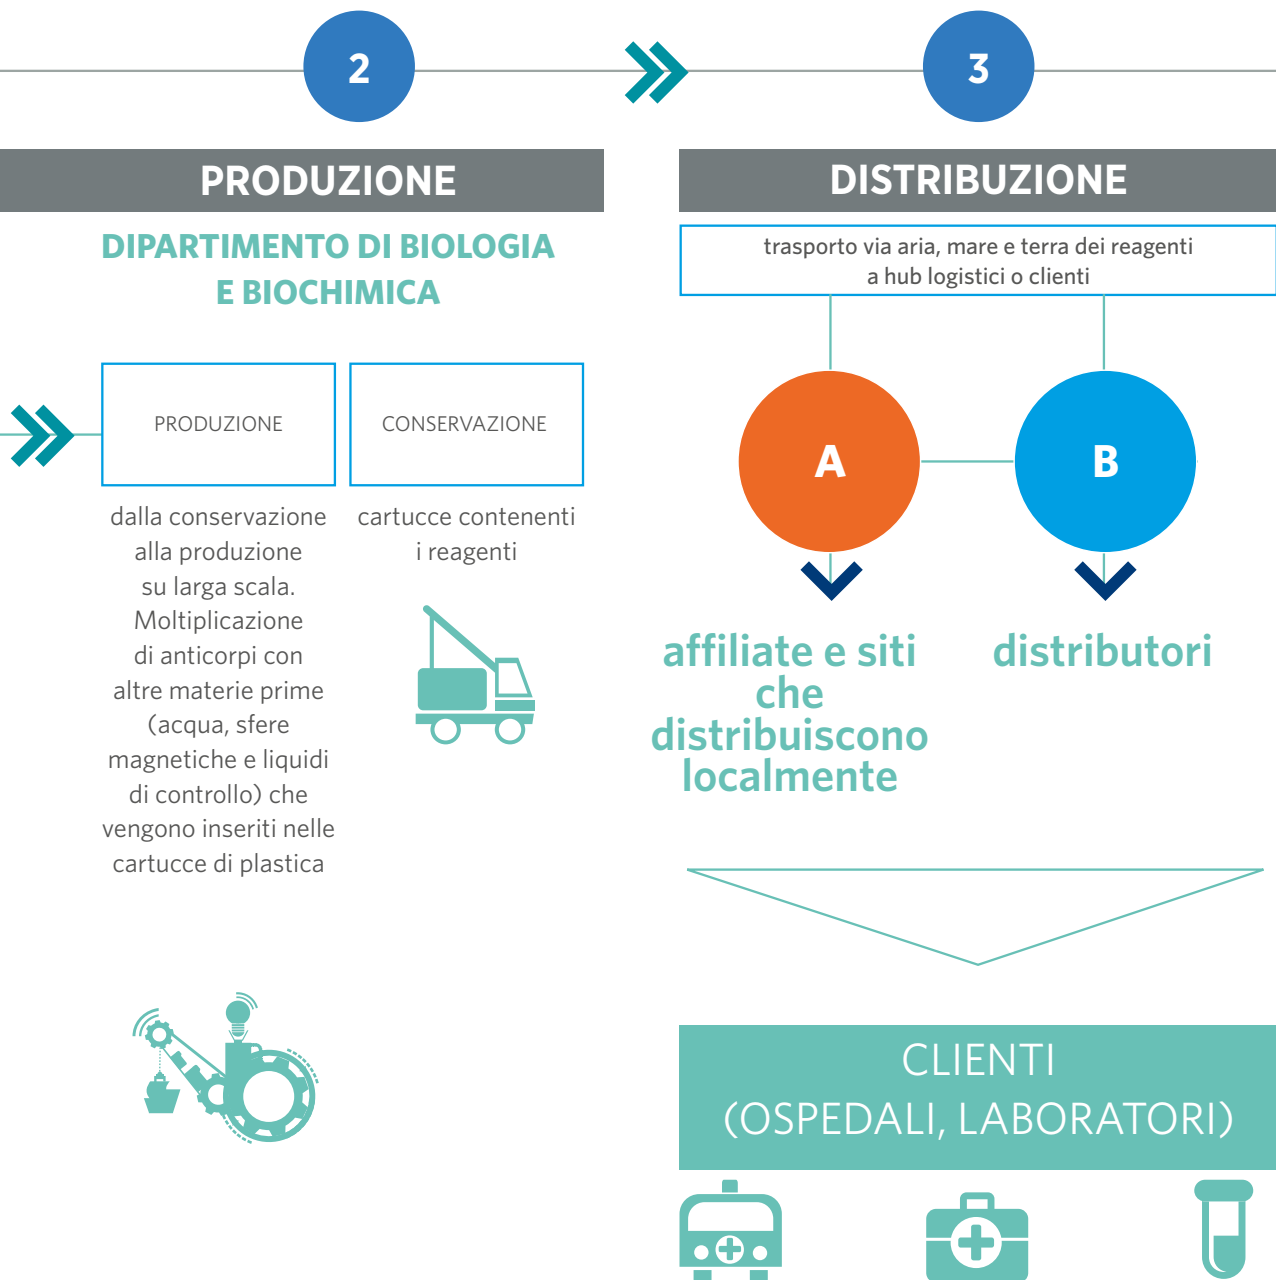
2

3

PRODUZIONE

DISTRIBUZIONE

DIPARTIMENTO DI BIOLOGIA E BIOCHIMICA

trasporto via aria, mare e terra dei reagenti a hub logistici o clienti

PRODUZIONE

CONSERVAZIONE

dalla conservazione alla produzione su larga scala. Moltiplicazione di anticorpi con altre materie prime (acqua, sfere magnetiche e liquidi di controllo) che vengono inseriti nelle cartucce di plastica

cartucce contenenti i reagenti

A

B

affiliate e siti che distribuiscono localmente

distributori

CLIENTI (OSPEDALI, LABORATORI)